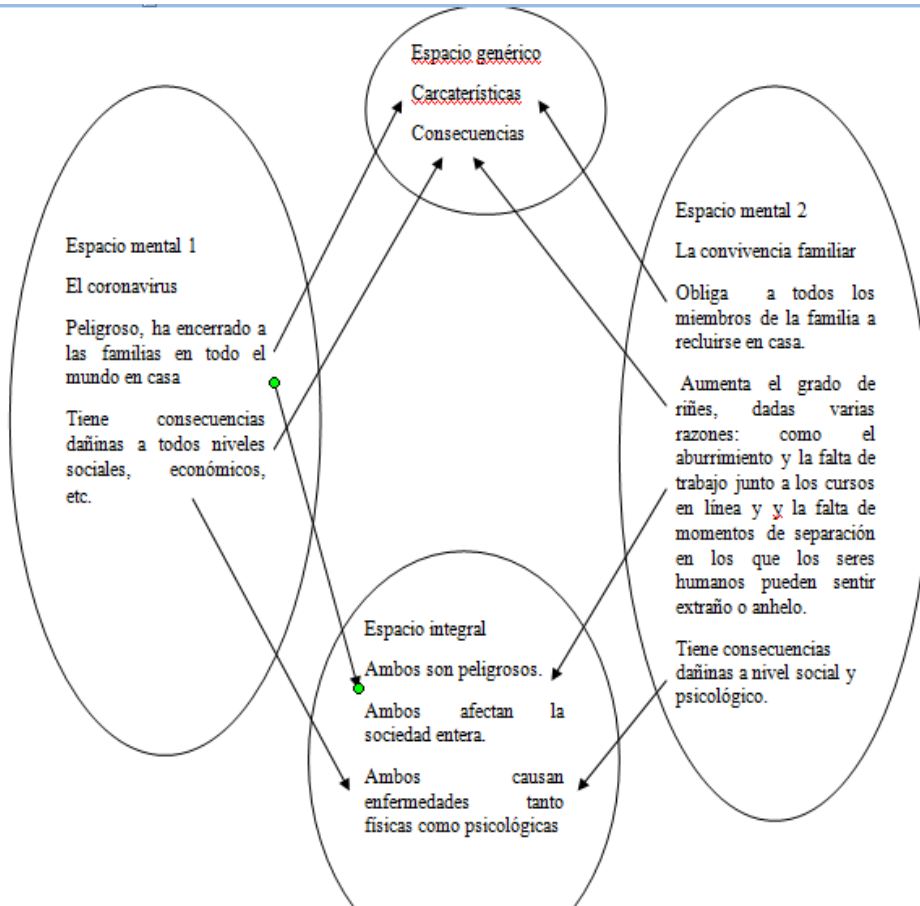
Espacio genérico

Carcaterísticas

Consecuencias

Espacio mental 1

El coronavirus

Peligroso, ha encerrado a las familias en todo el mundo en casa

Tiene consecuencias dañimas a todos niveles sociales, económicos, etc.

Espacio mental 2

La convivencia familiar

Obliga a todos los miembros de la familia a recluirse en casa.

Aumenta el grado de riñes, dadas varias razones: como el aburrimiento y la falta de trabajo junto a los cursos en línea y y la falta de momentos de separación en los que los seres humanos pueden sentir extraño o anhelo.

Tiene consecuencias dañinas a nivel social y psicológico.

Espacio integral

Ambos son peligrosos.

Ambos afectan la sociedad entera.

Ambos causan enfermedades tanto físicas como psicológicas